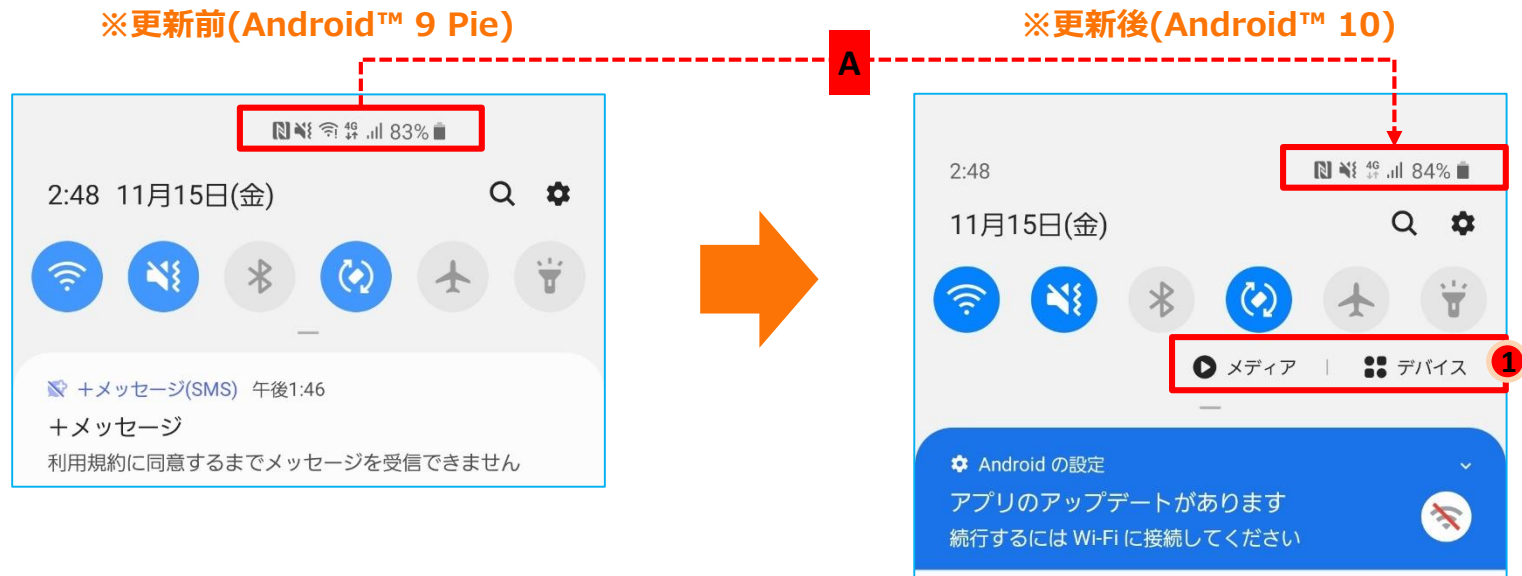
※更新前(Android™ 9 Pie)

※更新後(Android™ 10)

A

4G 83%

2:48 11月15日(金)

+メッセージ(SMS) 午後1:46

+メッセージ

利用規約に同意するまでメッセージを受信できません

2:48

4G 84%

11月15日(金)

メディア | デバイス

1

Android の設定

アプリのアップデートがあります

続行するには Wi-Fi に接続してください